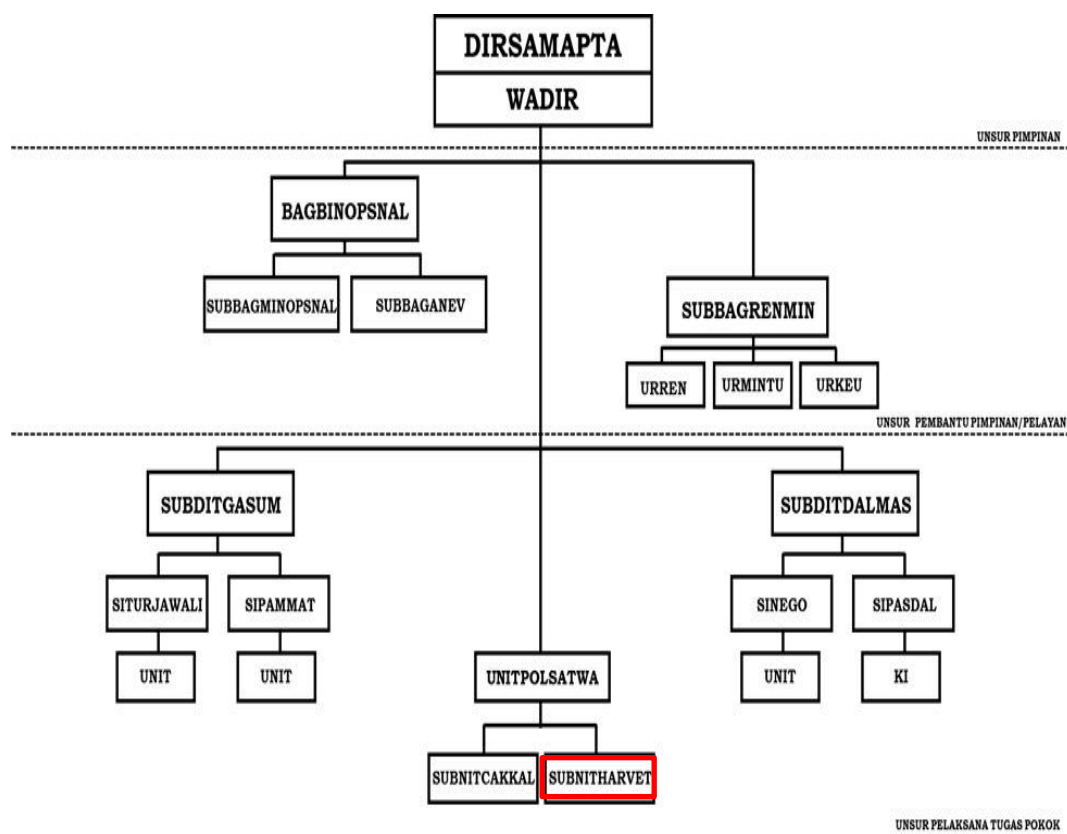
DIRSAMAPTA
WADIR

UNSUR PIMPINAN

BAGBINOPSNAL

SUBBAGMINOPSNAL

SUBBAGANEV

SUBBAGRENMIN

URREN

URMINTU

URKEU

UNSUR PEMBANTU PIMPINAN/PELAYAN

SUBDITGASUM

SITURJAWALI

SIPAMMAT

UNIT

UNIT

UNITPOLSATWA

SUBNITCAKKAL

SUBNITHARVET

SUBDITDALMAS

SINEGO

SIPASDAL

UNIT

KI

UNSUR PELAKSANA TUGAS POKOK